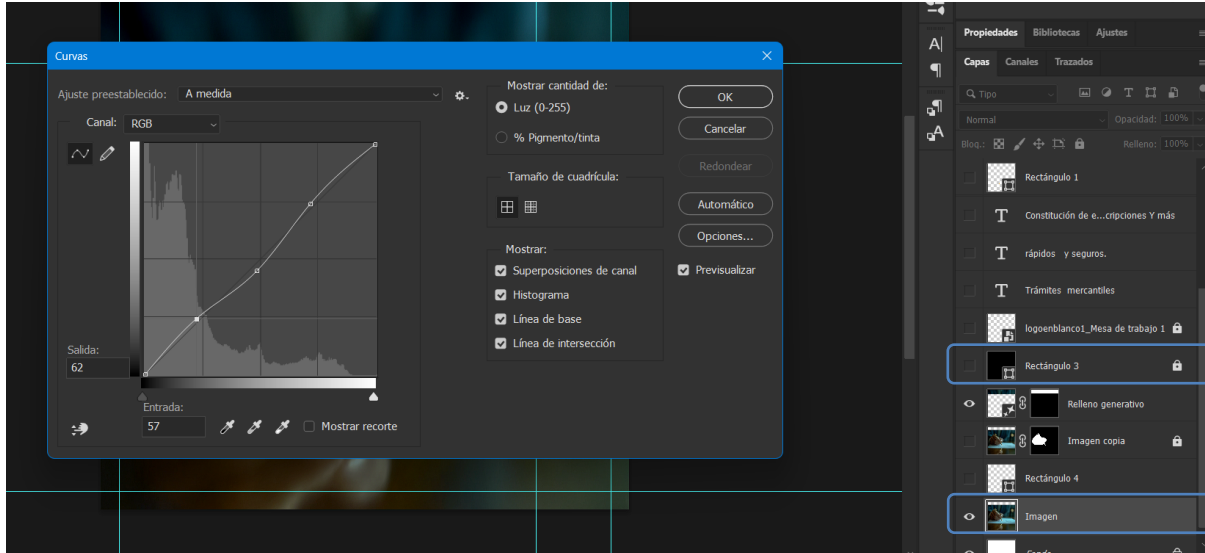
Curvas

Ajuste preestablecido: A medida

Canal: RGB

Salida:
62

Entrada:
57

Mostrar recorte

Mostrar cantidad de:
Luz (0-255)
% Pigmento/tinta

Tamaño de cuadrícula:

Mostrar:
Superposiciones de canal
Histograma
Línea de base
Línea de intersección

OK
Cancelar
Redondear
Automático
Opciones...
Previsualizar

Propiedades Bibliotecas Ajustes
Capas Canales Trazados
Tipo
Normal Opacidad: 100%
Bloq.: Relleno: 100%
Rectángulo 1
Constitución de e...cripciones Y más
rápidos y seguros.
Trámites mercantiles
logoenblanco1_Mesa de trabajo 1
Rectángulo 3
Relleno generativo
Imagen copia
Rectángulo 4
Imagen
Fondo